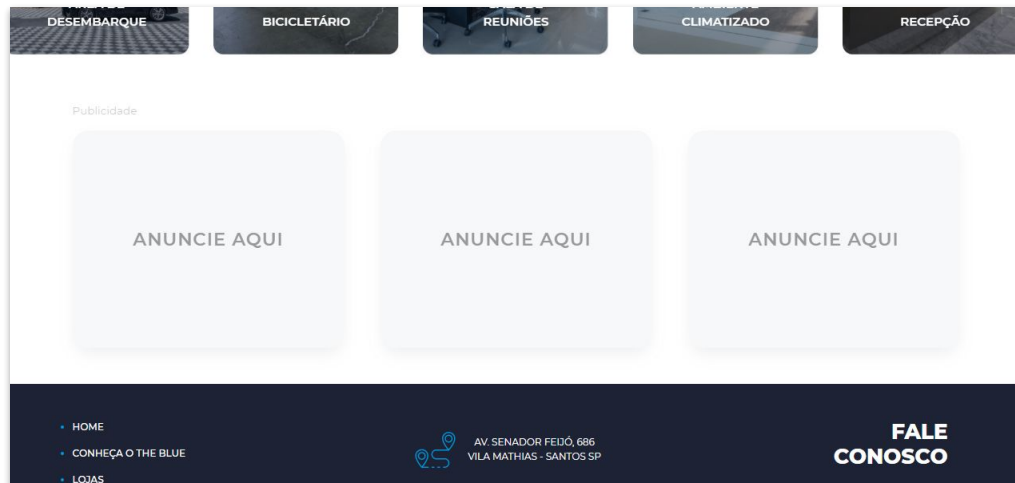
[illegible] DESEMBARQUE

BICICLETÁRIO

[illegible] REUNIÕES

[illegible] CLIMATIZADO

RECEPÇÃO

Publicidade

ANUNCIE AQUI

ANUNCIE AQUI

ANUNCIE AQUI

• HOME
• CONHEÇA O THE BLUE
• LOJAS

AV. SENADOR FEIJÓ, 686
VILA MATHIAS - SANTOS SP

FALE CONOSCO